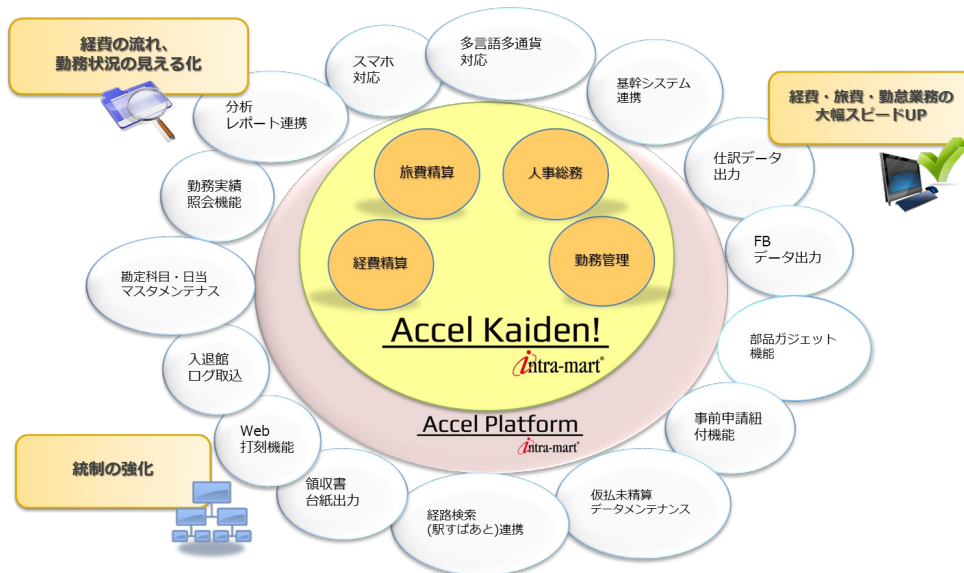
経費の流れ、
勤務状況の見える化

経費・旅費・勤怠業務の
大幅スピードUP

統制の強化

スマホ
対応

多言語多通貨
対応

基幹システム
連携

仕訳データ
出力

FB
データ出力

部品ガジェット
機能

事前申請紐
付機能

仮払未精算
データメンテナンス

経路検索
(駅すぱあと)連携

領収書
台紙出力

Web
打刻機能

入退館
ログ取込

勘定科目・日当
マスタメンテナス

勤務実績
照会機能

分析
レポート連携

旅費精算

人事総務

経費精算

勤務管理

Accel Kaiden!

intra-mart

Accel Platform

intra-mart